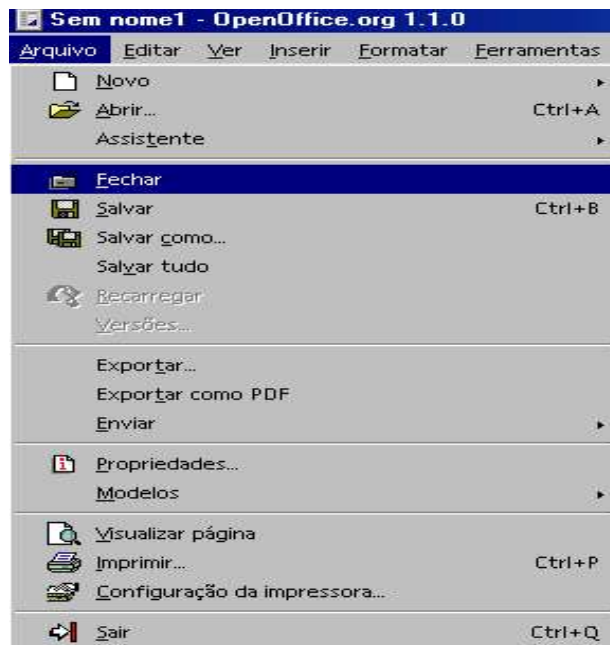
Sem nome1 - OpenOffice.org 1.1.0

Arquivo Editar Ver Inserir Formatar Ferramentas

Novo
Abrir... Ctrl+A
Assistente

Fechar
Salvar Ctrl+B
Salvar como...
Salvar tudo
Recarregar
Versões...

Exportar...
Exportar como PDF
Enviar

Propriedades...
Modelos

Visualizar página
Imprimir... Ctrl+P
Configuração da impressora...

Sair Ctrl+Q